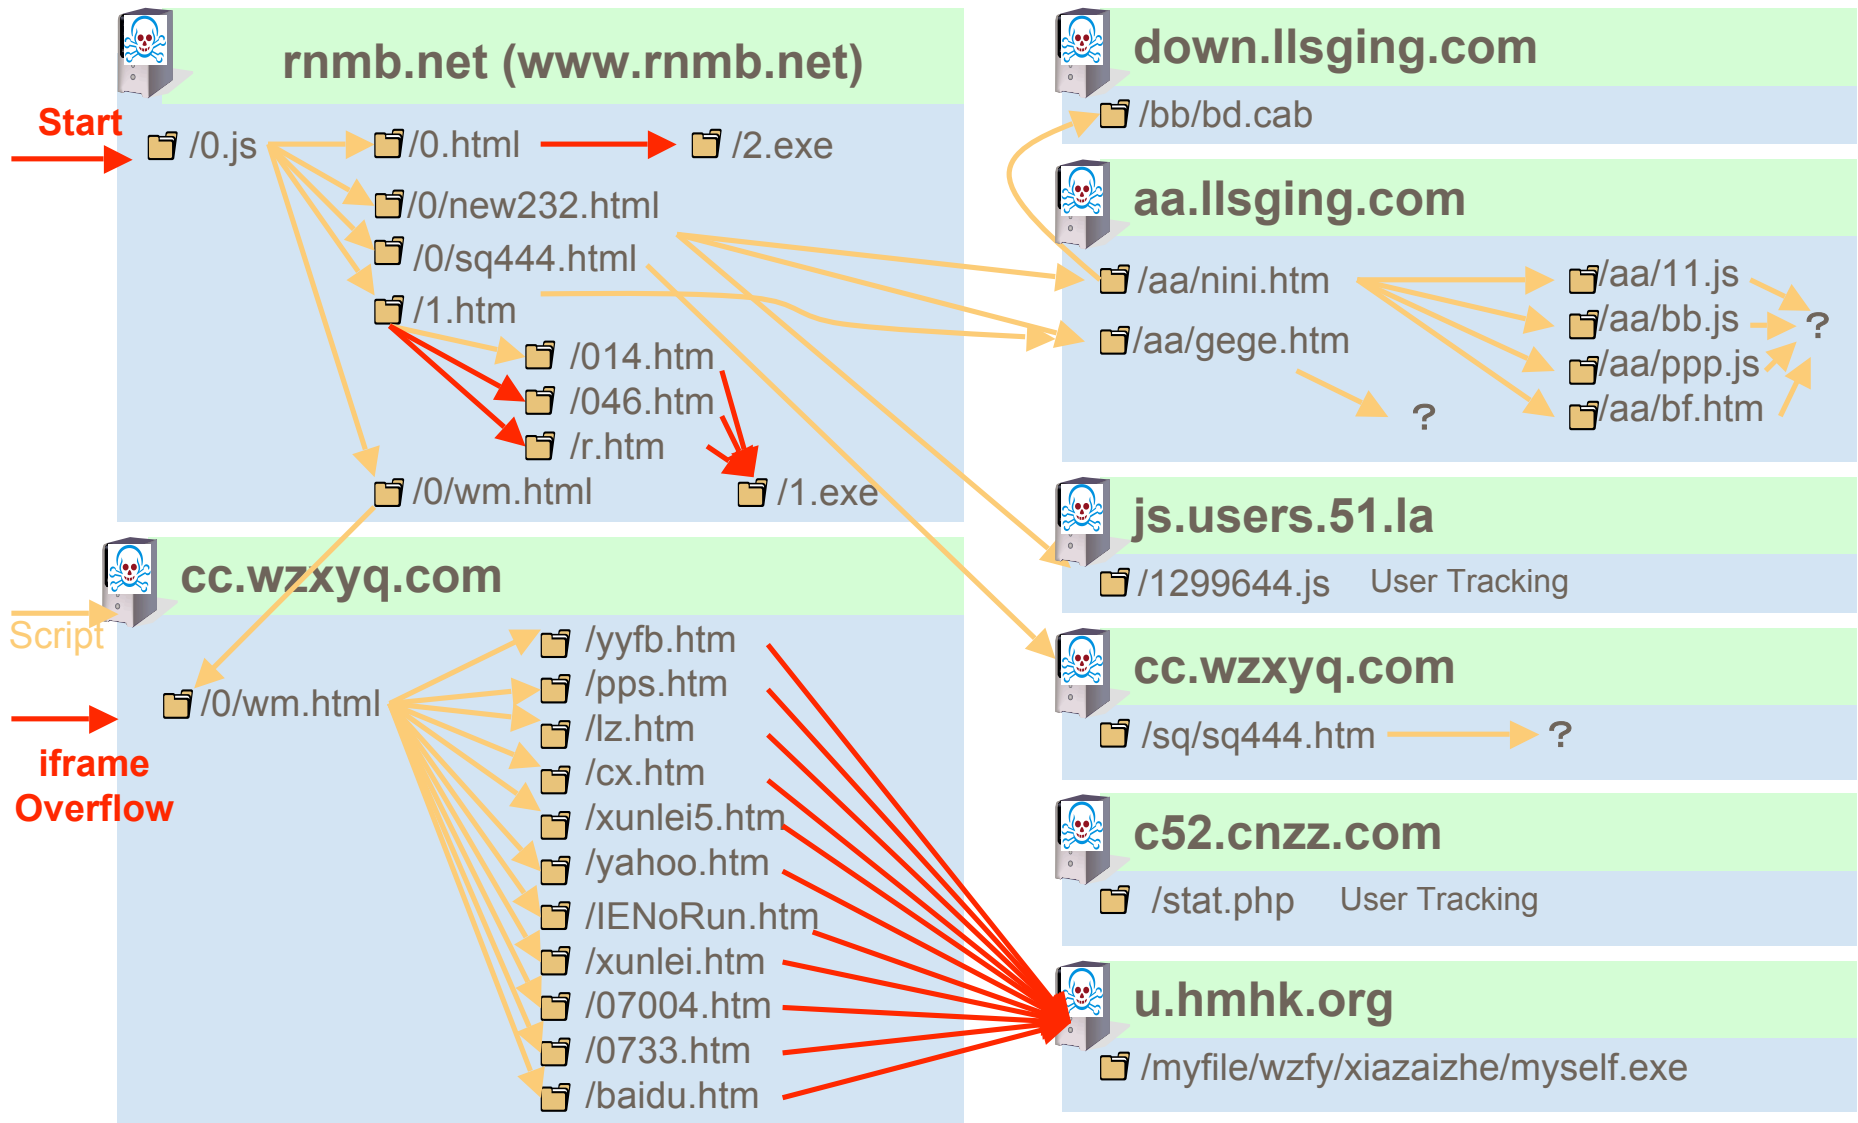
rnmb.net (www.rnmb.net)

Start

/0.js

/0.html

/2.exe

/0/new232.html

/0/sq444.html

/1.htm

/014.htm

/046.htm

/r.htm

/0/wm.html

/1.exe

cc.wzxyq.com

Script

iframe Overflow

/0/wm.html

/yyfb.htm

/pps.htm

/lz.htm

/cx.htm

/xunlei5.htm

/yahoo.htm

/IENoRun.htm

/xunlei.htm

/07004.htm

/0733.htm

/baidu.htm

down.llsging.com

/bb/bd.cab

aa.llsging.com

/aa/nini.htm

/aa/gege.htm

?

/aa/11.js

/aa/bb.js

/aa/ppp.js

/aa/bf.htm

?

js.users.51.la

/1299644.js User Tracking

cc.wzxyq.com

/sq/sq444.htm

?

c52.cnzz.com

/stat.php User Tracking

u.hmhk.org

/myfile/wzfy/xiazaizhe/myself.exe